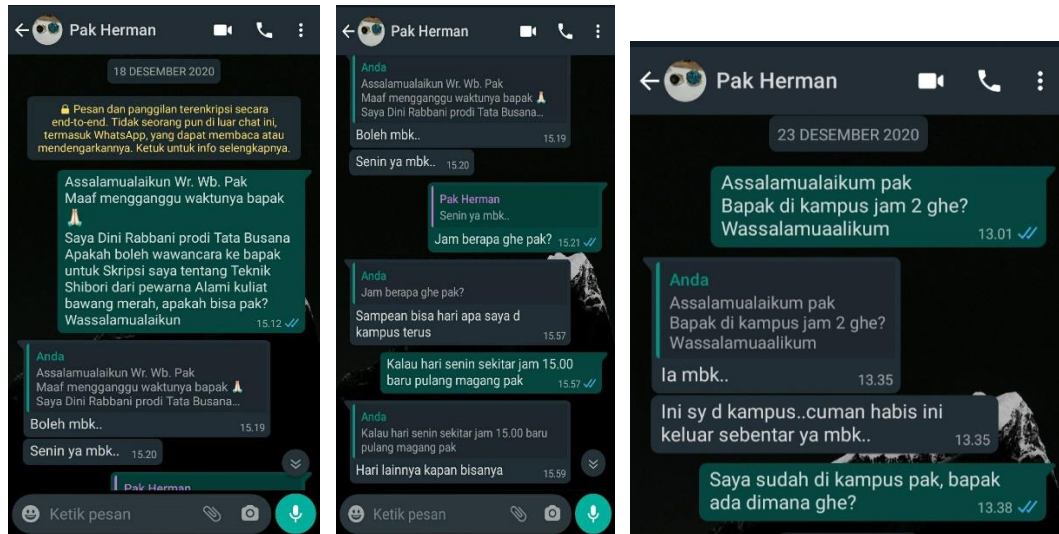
Pak Herman

18 DESEMBER 2020

🔒 Pesan dan panggilan terenkripsi secara end-to-end. Tidak seorang pun di luar chat ini, termasuk WhatsApp, yang dapat membaca atau mendengarkannya. Ketuk untuk info selengkapnya.

Assalamualaikun Wr. Wb. Pak
Maaf mengganggu waktunya bapak 🙏
Saya Dini Rabbani prodi Tata Busana Apakah boleh wawancara ke bapak untuk Skripsi saya tentang Teknik Shibori dari pewarna Alami kuliat bawang merah, apakah bisa pak?
Wassalamualaikun 15.12

Anda
Assalamualaikun Wr. Wb. Pak
Maaf mengganggu waktunya bapak 🙏
Saya Dini Rabbani prodi Tata Busana...
Boleh mbk.. 15.19

Senin ya mbk.. 15.20

Pak Herman

Ketik pesan

Pak Herman

Anda
Assalamualaikun Wr. Wb. Pak
Maaf mengganggu waktunya bapak 🙏
Saya Dini Rabbani prodi Tata Busana...
Boleh mbk.. 15.19

Senin ya mbk.. 15.20

Pak Herman
Senin ya mbk..
Jam berapa ghe pak? 15.21

Anda
Jam berapa ghe pak?
Sampean bisa hari apa saya d kampus terus 15.57

Kalau hari senin sekitar jam 15.00 baru pulang magang pak 15.57

Anda
Kalau hari senin sekitar jam 15.00 baru pulang magang pak
Hari lainnya kapan bisanya 15.59

Ketik pesan

Pak Herman

23 DESEMBER 2020

Assalamualaikum pak
Bapak di kampus jam 2 ghe?
Wassalamuaalikum 13.01

Anda
Assalamualaikum pak
Bapak di kampus jam 2 ghe?
Wassalamuaalikum
Ia mbk.. 13.35

Ini sy d kampus..cuman habis ini keluar sebentar ya mbk.. 13.35

Saya sudah di kampus pak, bapak ada dimana ghe? 13.38